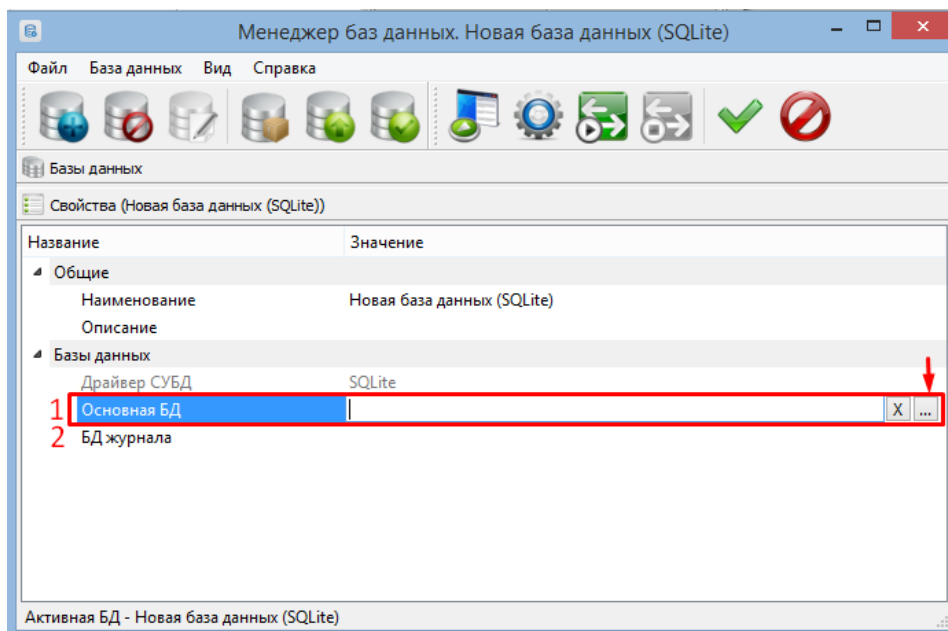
Менеджер баз данных. Новая база данных (SQLite)

Файл База данных Вид Справка

Базы данных

Свойства (Новая база данных (SQLite))

| Название | Значение |
|---|---|
| Общие | |
| Наименование | Новая база данных (SQLite) |
| Описание | |
| Базы данных | |
| Драйвер СУБД | SQLite |
| 1 Основная БД | X ... |
| 2 БД журнала | |

Активная БД - Новая база данных (SQLite)